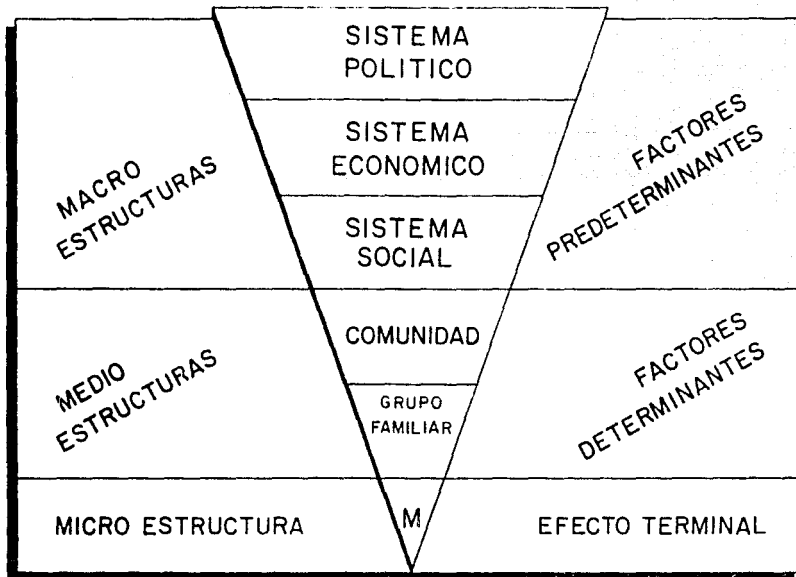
SISTEMA POLITICO

SISTEMA ECONOMICO

SISTEMA SOCIAL

COMUNIDAD

GRUPO FAMILIAR

M

MACRO ESTRUCTURAS

FACTORES PREDETERMINANTES

MEDIO ESTRUCTURAS

FACTORES DETERMINANTES

MICRO ESTRUCTURA

EFECTO TERMINAL